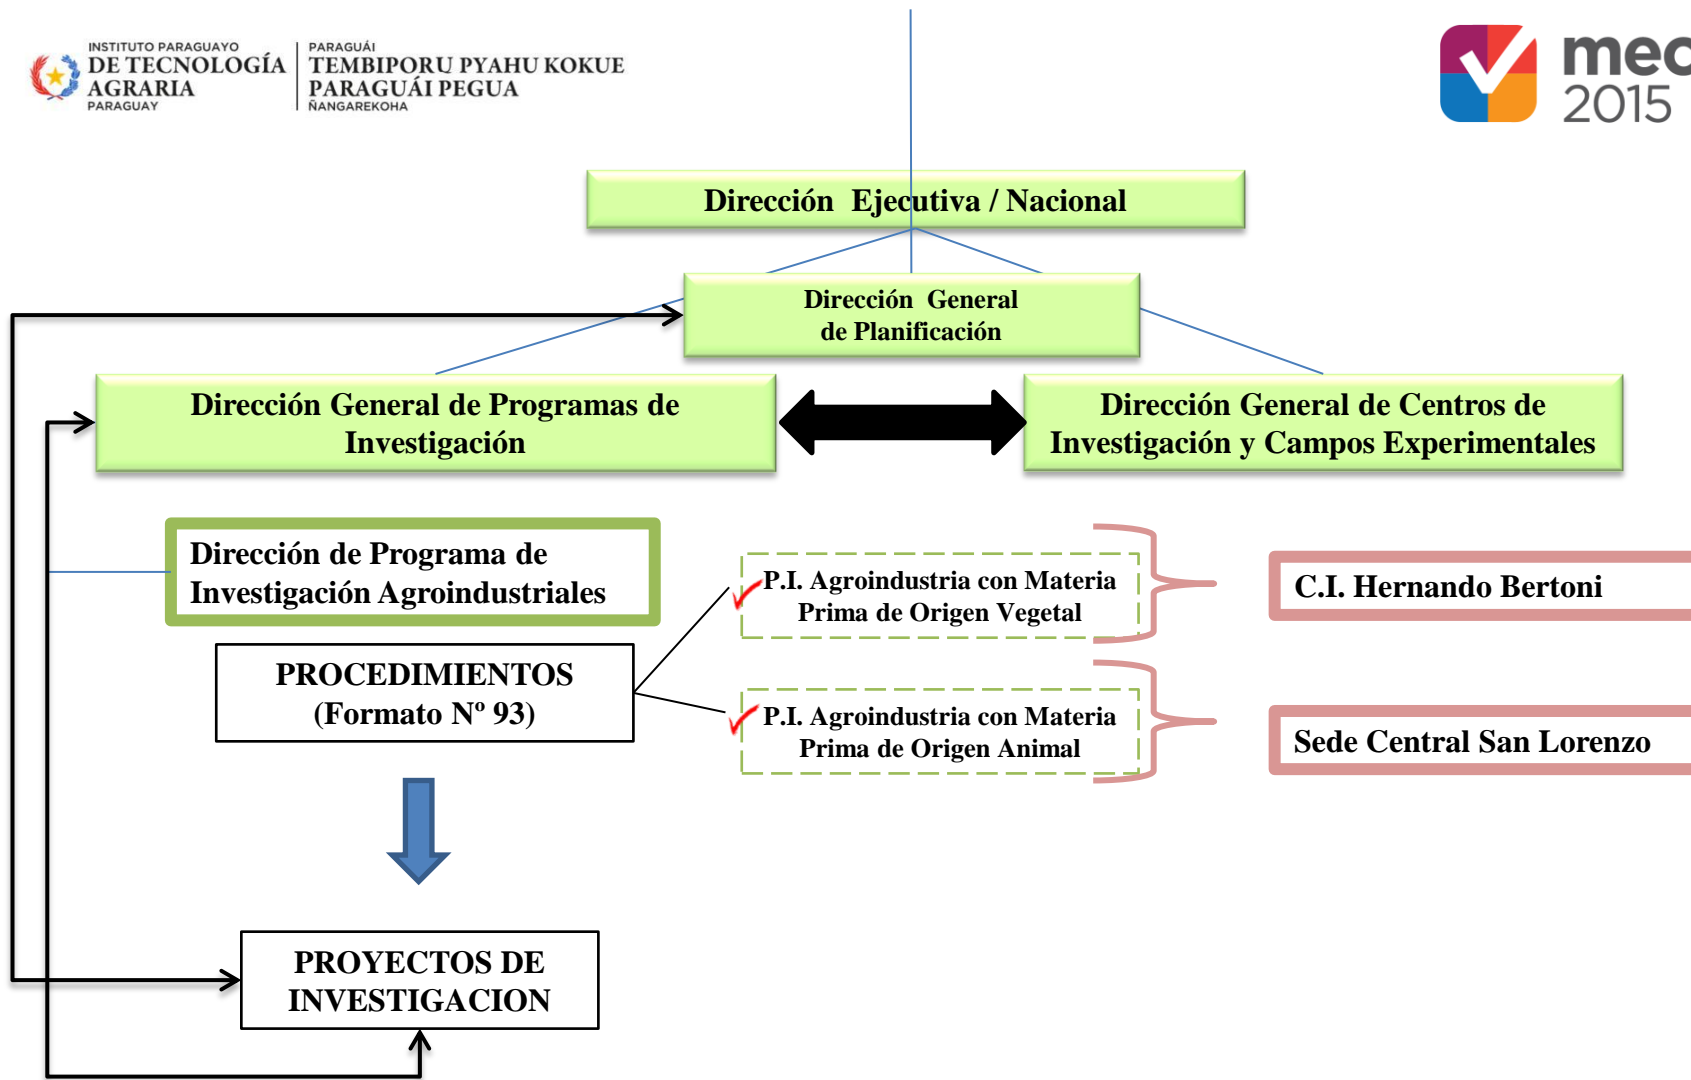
INSTITUTO PARAGUAYO
DE TECNOLOGÍA
AGRARIA
PARAGUAY

PARAGUÁI
TEMBIPORU PYAHU KOKUE
PARAGUÁI PEGUA
ÑANGAREKOHA

mec
2015

Dirección Ejecutiva / Nacional

Dirección General
de Planificación

Dirección General de Programas de Investigación

Dirección General de Centros de Investigación y Campos Experimentales

Dirección de Programa de Investigación Agroindustriales

P.I. Agroindustria con Materia Prima de Origen Vegetal

C.I. Hernando Bertoni

PROCEDIMIENTOS
(Formato Nº 93)

P.I. Agroindustria con Materia Prima de Origen Animal

Sede Central San Lorenzo

PROYECTOS DE
INVESTIGACION